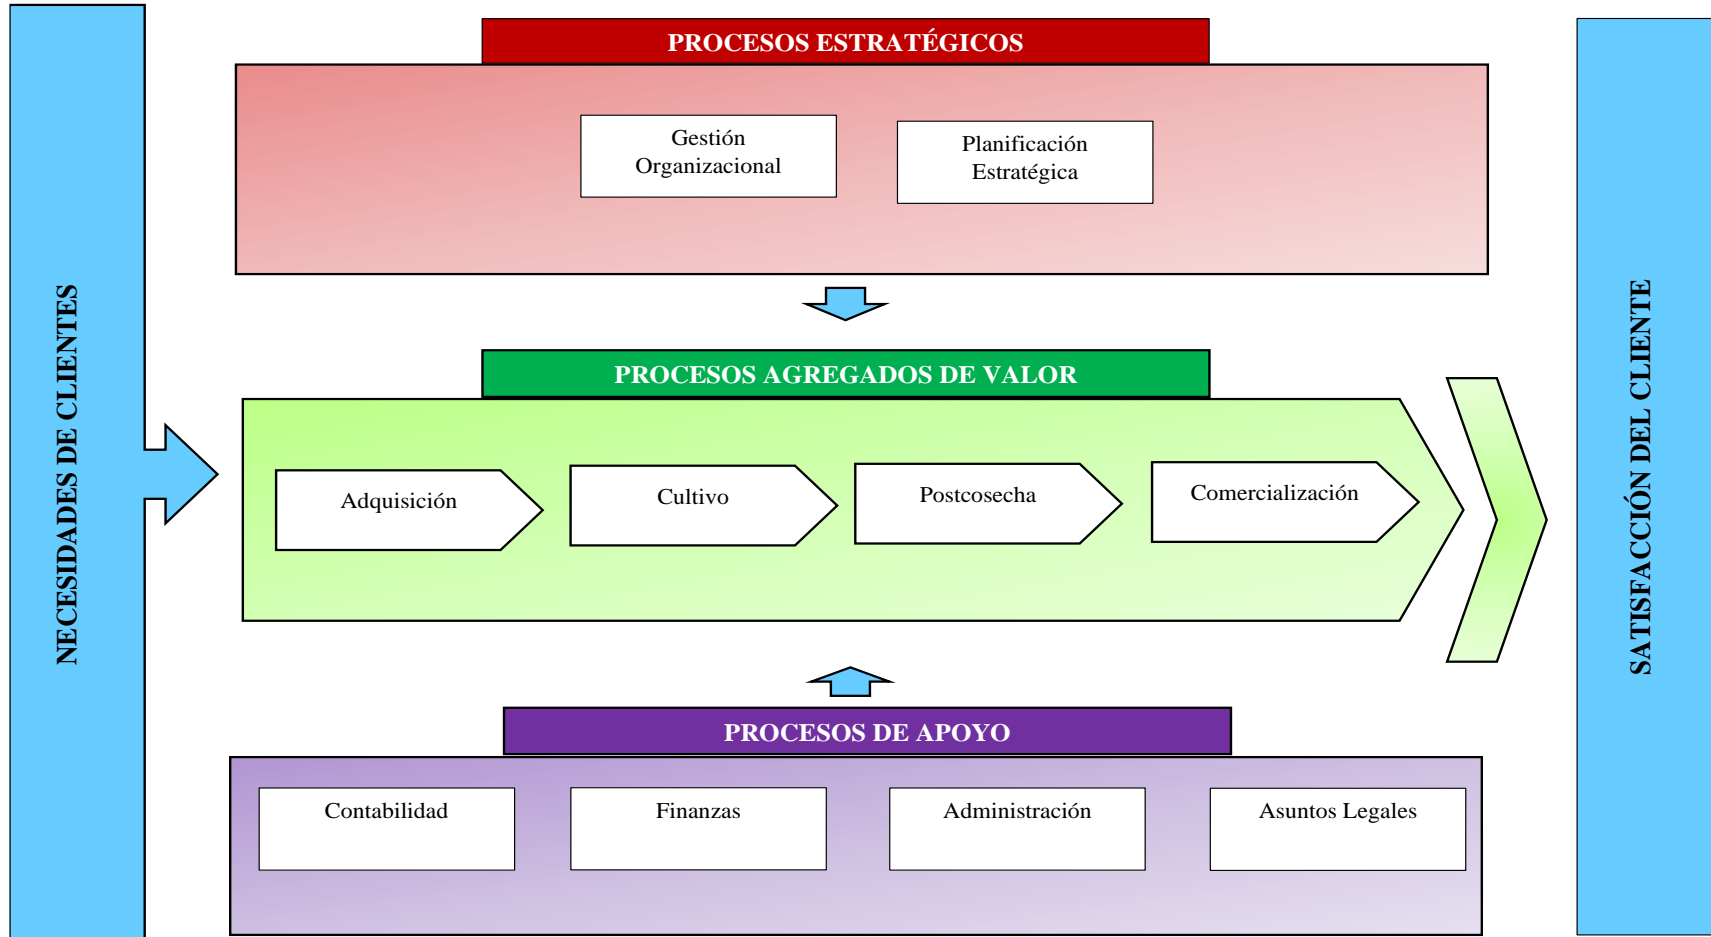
NECESIDADES DE CLIENTES

PROCESOS ESTRATÉGICOS

Gestión Organizacional

Planificación Estratégica

PROCESOS AGREGADOS DE VALOR

Adquisición

Cultivo

Postcosecha

Comercialización

PROCESOS DE APOYO

Contabilidad

Finanzas

Administración

Asuntos Legales

SATISFACCIÓN DEL CLIENTE